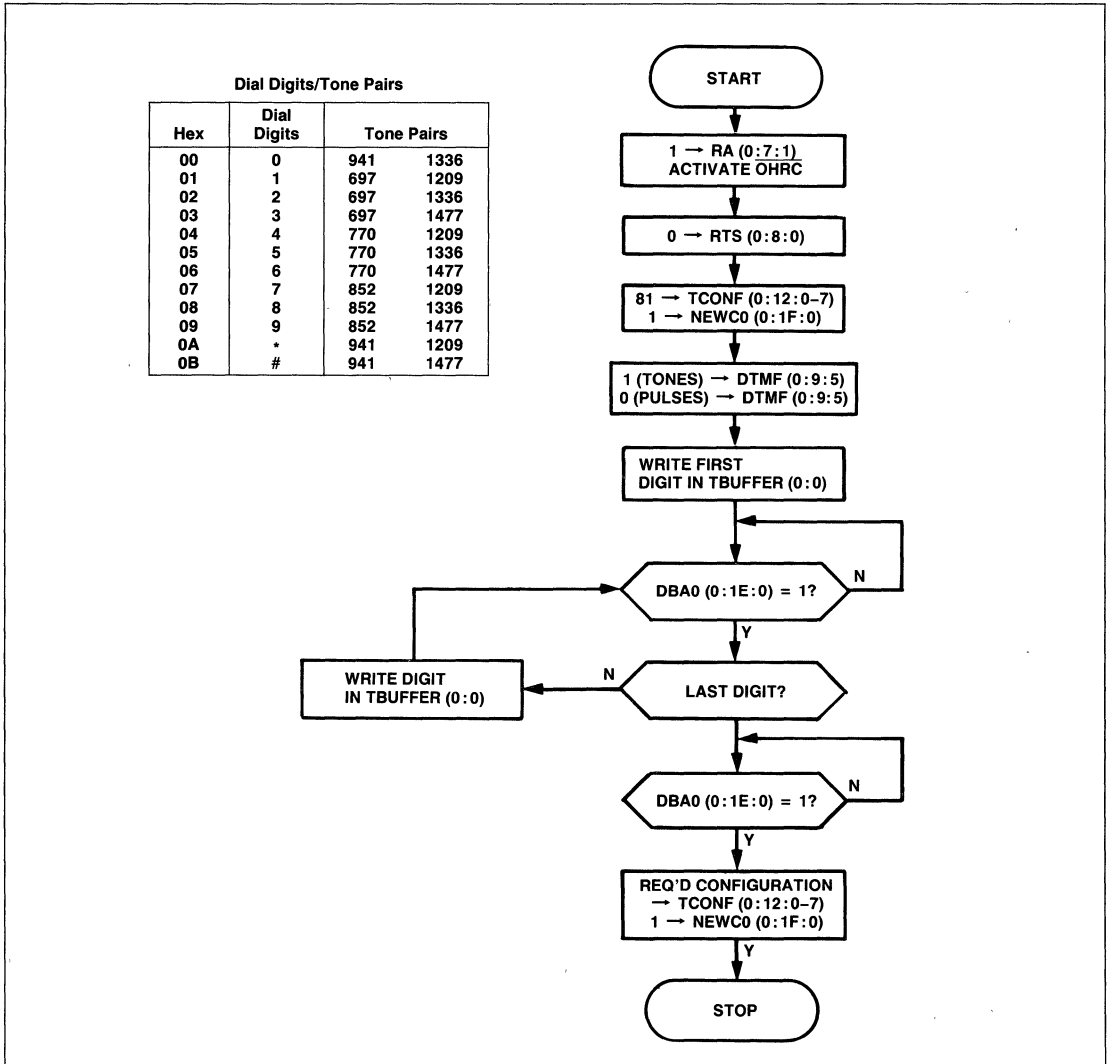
Dial Digits/Tone Pairs

| Hex | Dial Digits | Tone Pairs | |
|---|---|---|---|
| 00 | 0 | 941 | 1336 |
| 01 | 1 | 697 | 1209 |
| 02 | 2 | 697 | 1336 |
| 03 | 3 | 697 | 1477 |
| 04 | 4 | 770 | 1209 |
| 05 | 5 | 770 | 1336 |
| 06 | 6 | 770 | 1477 |
| 07 | 7 | 852 | 1209 |
| 08 | 8 | 852 | 1336 |
| 09 | 9 | 852 | 1477 |
| 0A | * | 941 | 1209 |
| 0B | # | 941 | 1477 |

START

$1 \rightarrow$ RA (0:7:1) ACTIVATE $\overline{\text{OHRC}}$

$0 \rightarrow$ RTS (0:8:0)

$81 \rightarrow$ TCONF (0:12:0–7)
$1 \rightarrow$ NEWC0 (0:1F:0)

1 (TONES) $\rightarrow$ DTMF (0:9:5)
0 (PULSES) $\rightarrow$ DTMF (0:9:5)

WRITE FIRST DIGIT IN TBUFFER (0:0)

DBA0 (0:1E:0) = 1?

N

Y

WRITE DIGIT IN TBUFFER (0:0)

N

LAST DIGIT?

DBA0 (0:1E:0) = 1?

N

Y

REQ'D CONFIGURATION
$\rightarrow$ TCONF (0:12:0–7)
$1 \rightarrow$ NEWC0 (0:1F:0)

Y

STOP